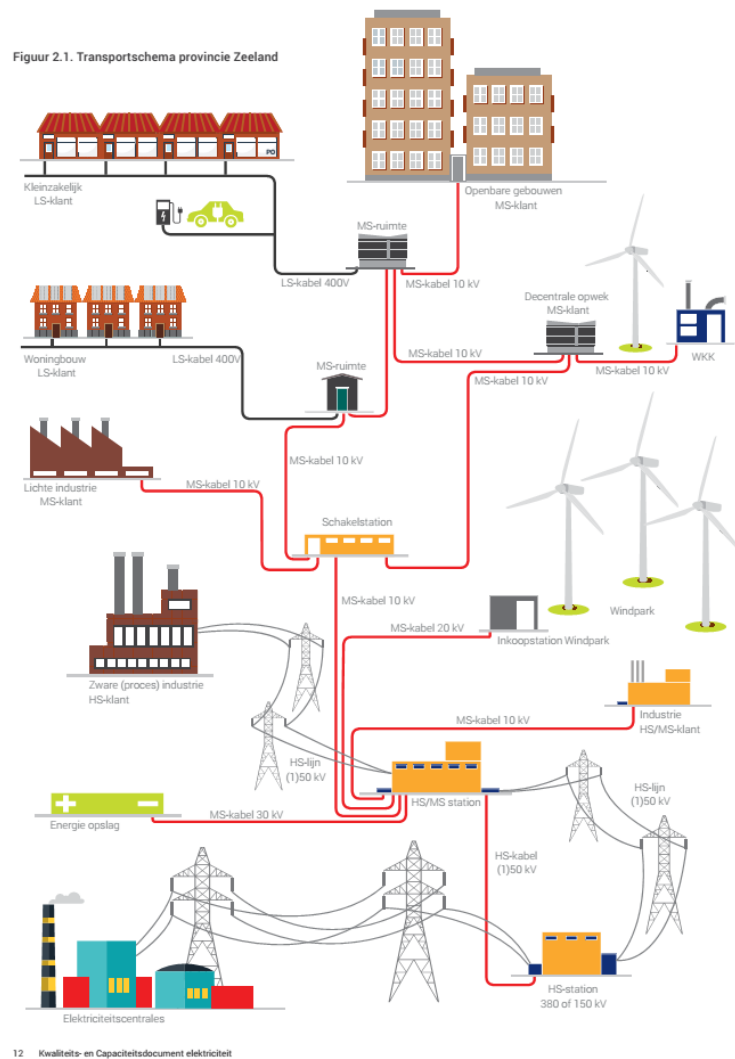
Figuur 2.1. Transportschema provincie Zeeland

PO

Kleinzakelijk
LS-klant

Openbare gebouwen
MS-klant

MS-ruimte

LS-kabel 400V

MS-kabel 10 kV

Decentrale opwek
MS-klant

WKK

MS-kabel 10 kV

MS-kabel 10 kV

MS-kabel 10 kV

Woningbouw
LS-klant

LS-kabel 400V

MS-ruimte

MS-kabel 10 kV

Lichte industrie
MS-klant

MS-kabel 10 kV

Schakelstation

Windpark

MS-kabel 10 kV

MS-kabel 20 kV

Inkoopstation Windpark

Zware (proces) industrie
HS-klant

Industrie
HS/MS-klant

MS-kabel 10 kV

HS-lijn
(1)50 kV

HS/MS station

HS-lijn
(1)50 kV

Energie opslag

MS-kabel 30 kV

HS-kabel
(1)50 kV

Elektriciteitscentrales

HS-station
380 of 150 kV

12 Kwaliteits- en Capaciteitsdocument elektriciteit